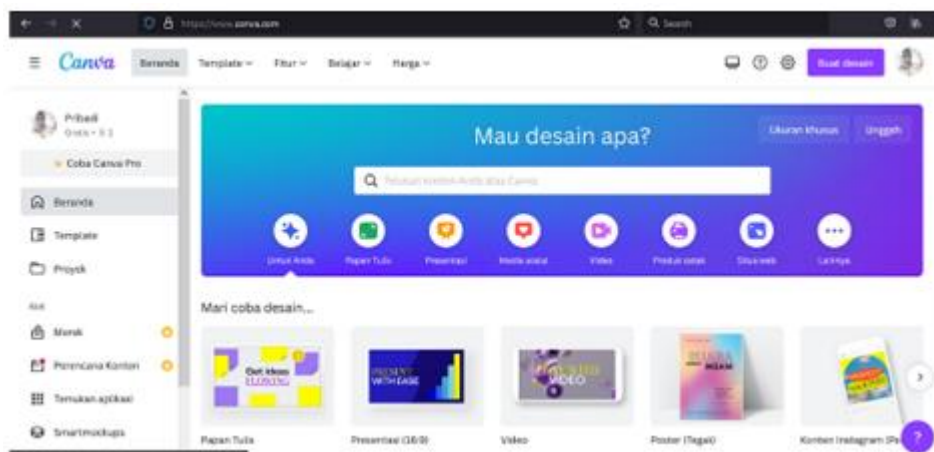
https://www.canva.com

Search

Canva Beranda Template Fitur Belajar Harga

Buat desain

Pribadi
Gratis • 1

Coba Canva Pro

Beranda

Template

Proyek

Merek

Perencana Konten

Temukan aplikasi

Smartmockups

Mau desain apa?

Ukuran khusus Unggah

Telusuri konten Anda atau Canva

Untuk Anda Papan Tulis Presentasi Media sosial Video Produk cetak Situs web Lainnya

Mari coba desain...

Get ideas FLOWING

PRESENT WITH EASE

VIDEO

Papan Tulis Presentasi (16:9) Video Poster (Tegak) Konten Instagram (Pe

?